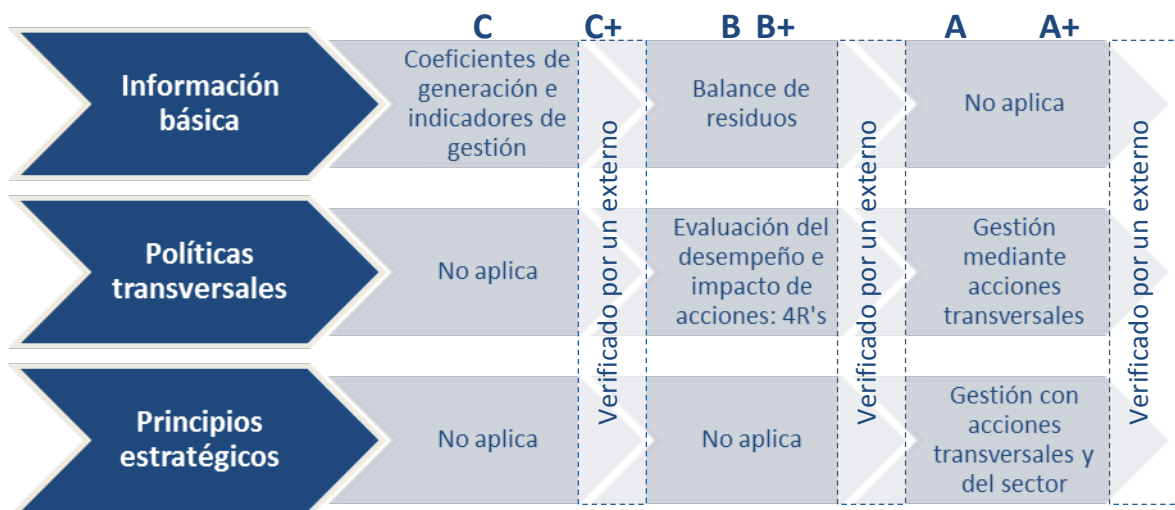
| | C | C+ | B | B+ | A | A+ |
|---|---|---|---|---|---|---|
| Información básica | Coeficientes de generación e indicadores de gestión | Verificado por un externo | Balance de residuos | Verificado por un externo | No aplica | Verificado por un externo |
| Políticas transversales | No aplica | | Evaluación del desempeño e impacto de acciones: 4R's | | Gestión mediante acciones transversales | |
| Principios estratégicos | No aplica | | No aplica | | Gestión con acciones transversales y del sector | |